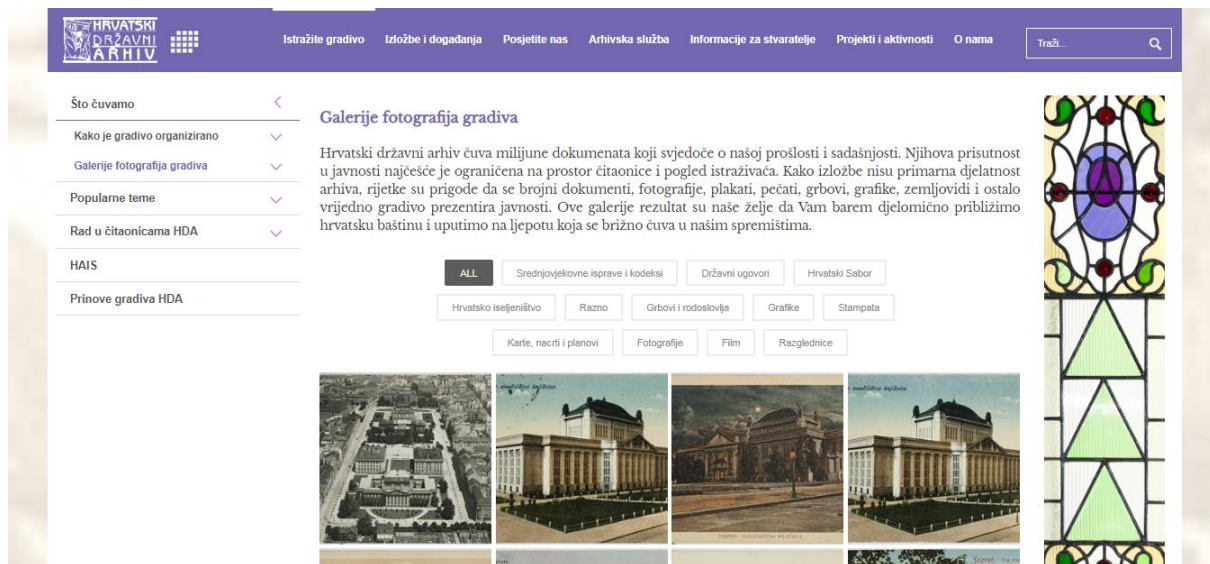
HRVATSKI DRŽAVNI ARHIV

Istražite gradivo Izložbe i događanja Posjetite nas Arhivska služba Informacije za stvaratelje Projekti i aktivnosti O nama Traži...

Što čuvamo
Kako je gradivo organizirano
Galerije fotografija gradiva
Popularne teme
Rad u čitaonicama HDA
HAIS
Prinove gradiva HDA

Galerije fotografija gradiva

Hrvatski državni arhiv čuva milijune dokumenata koji svjedoče o našoj prošlosti i sadašnjosti. Njihova prisutnost u javnosti najčešće je ograničena na prostor čitaonice i pogled istraživača. Kako izložbe nisu primarna djelatnost arhiva, rijetke su prigode da se brojni dokumenti, fotografije, plakati, pečati, grbovi, grafike, zemljovidi i ostalo vrijedno gradivo prezentira javnosti. Ove galerije rezultat su naše želje da Vam barem djelomično približimo hrvatsku baštinu i uputimo na ljepotu koja se brižno čuva u našim spremištima.

ALL Srednjovjekovne isprave i kodeksi Državni ugovori Hrvatski Sabor
Hrvatsko iseljeništvo Razno Grbovi i rodoslovlja Grafike Stampata
Karte, nacrti i planovi Fotografije Film Razglednice

sveučilišna knjižnica
sveučilišna knjižnica
Zagreb